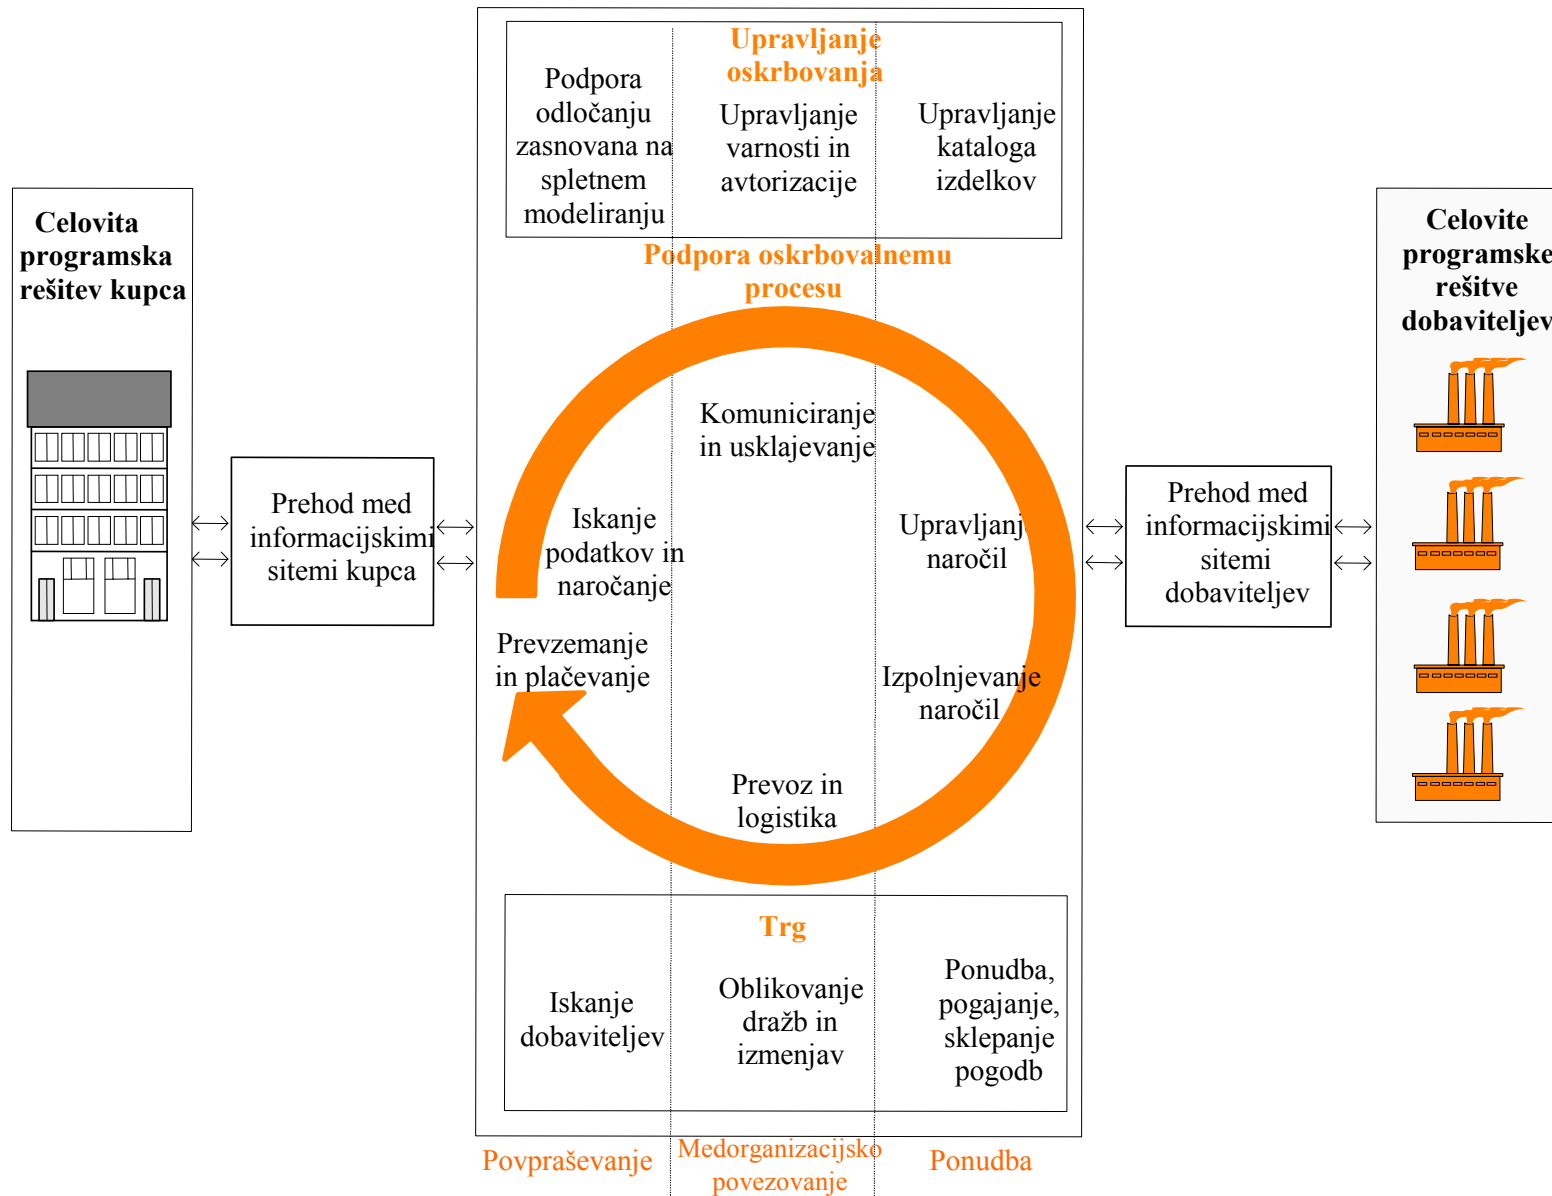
Celovita programska rešitev kupca

Prehod med informacijskimi sitemi kupca

Upravljanje oskrbovanja

Podpora odločanju zasnovana na spletnem modeliranju

Upravljanje varnosti in avtorizacije

Upravljanje kataloga izdelkov

Podpora oskrbovalnemu procesu

Komuniciranje in usklajevanje

Iskanje podatkov in naročanje

Upravljanje naročil

Prevzemanje in plačevanje

Izpolnjevanje naročil

Prevoz in logistika

Trg

Iskanje dobaviteljev

Oblikovanje dražb in izmenjav

Ponudba, pogajanje, sklepanje pogodb

Povpraševanje

Medorganizacijsko povezovanje

Ponudba

Prehod med informacijskimi sitemi dobaviteljev

Celovite programske rešitve dobaviteljev